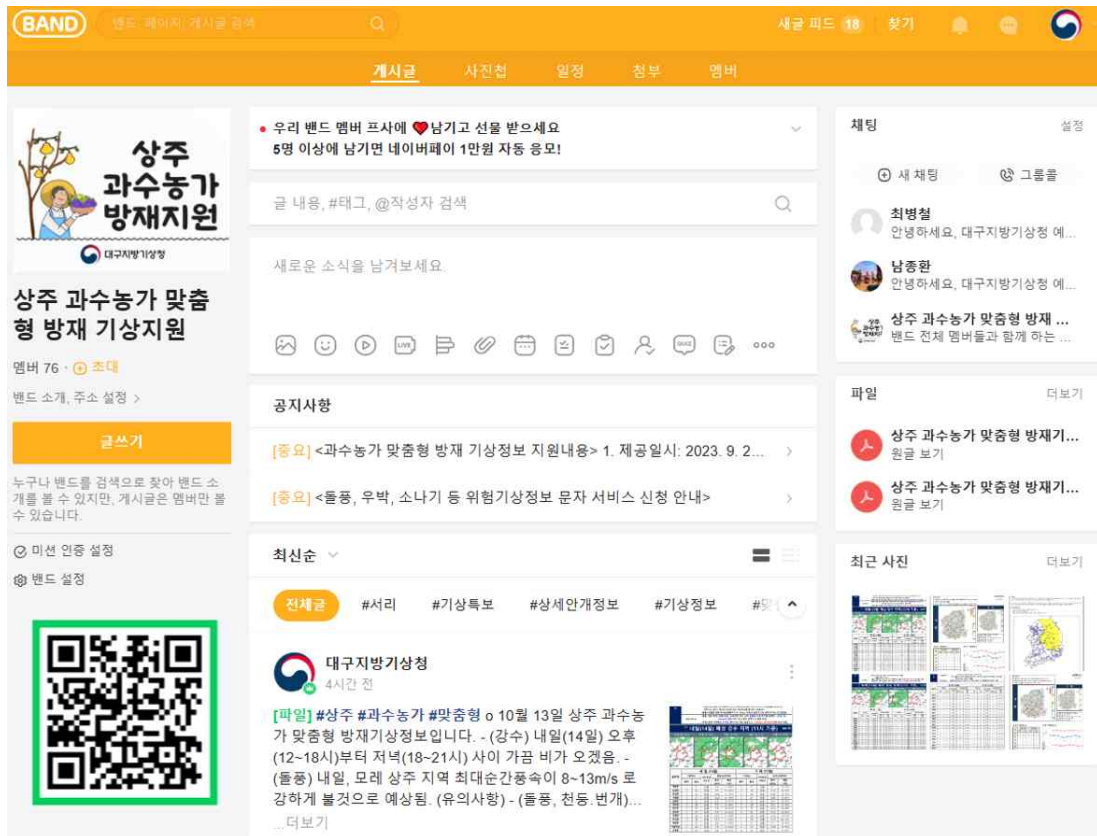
BAND 밴드, 페이지, 게시글 검색

새글 피드 18 찾기

게시글 사진첩 일정 첨부 멤버

상주 과수농가 방재지원

대구지방기상청

상주 과수농가 맞춤형 방재 기상지원

멤버 76 · 초대

밴드 소개, 주소 설정 >

글쓰기

누구나 밴드를 검색으로 찾아 밴드 소개를 볼 수 있지만, 게시글은 멤버만 볼 수 있습니다.

미션 인증 설정

밴드 설정

• 우리 밴드 멤버 프사에 ❤남기고 선물 받으세요
5명 이상에 남기면 네이버페이 1만원 자동 응모!

글 내용, #태그, @작성자 검색

새로운 소식을 남겨보세요.

공지사항

[중요] <과수농가 맞춤형 방재 기상정보 지원내용> 1. 제공일시: 2023. 9. 2...

[중요] <돌풍, 우박, 소나기 등 위험기상정보 문자 서비스 신청 안내>

최신순

전체글 #서리 #기상특보 #상세안개정보 #기상정보 #맞

대구지방기상청
4시간 전

[파일] #상주 #과수농가 #맞춤형 o 10월 13일 상주 과수농가 맞춤형 방재기상정보입니다. - (강수) 내일(14일) 오후(12~18시)부터 저녁(18~21시) 사이 가끔 비가 오겠음. - (돌풍) 내일, 모레 상주 지역 최대순간풍속이 8~13m/s 로 강하게 불것으로 예상됨. (유의사항) - (돌풍, 천둥.번개)...
...더보기

채팅 설정

새 채팅 그룹콜

최병철
안녕하세요, 대구지방기상청 예...

남종환
안녕하세요, 대구지방기상청 예...

상주 과수농가 맞춤형 ...
밴드 전체 멤버들과 함께 하는 ...

파일 더보기

상주 과수농가 맞춤형 방재기...
원글 보기

상주 과수농가 맞춤형 방재기...
원글 보기

최근 사진 더보기